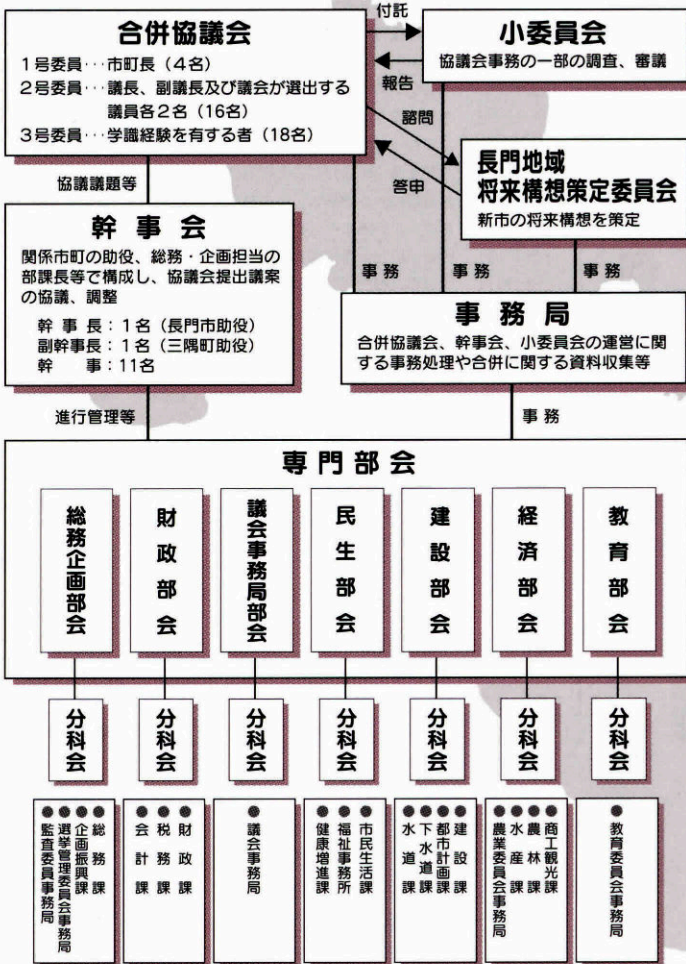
合併協議会
1号委員…市町長（4名）
2号委員…議長、副議長及び議会が選出する議員各2名（16名）
3号委員…学識経験を有する者（18名）

付託
報告

小委員会
協議会事務の一部の調査、審議

諮問
答申

長門地域
将来構想策定委員会
新市の将来構想を策定

協議議題等

幹事会
関係市町の助役、総務・企画担当の部課長等で構成し、協議会提出議案の協議、調整
幹事長：1名（長門市助役）
副幹事長：1名（三隅町助役）
幹　事：11名

事務　事務　事務

事務局
合併協議会、幹事会、小委員会の運営に関する事務処理や合併に関する資料収集等

進行管理等

事務

専門部会

総務企画部会　財政部会　議会事務局部会　民生部会　建設部会　経済部会　教育部会

分科会　分科会　分科会　分科会　分科会　分科会　分科会

●総務課 ●企画振興課 ●選挙管理委員会事務局 ●監査委員事務局
●財政課 ●税務課 ●会計課
●議会事務局
●市民生活課 ●福祉事務所 ●健康増進課
●建設課 ●都市計画課 ●下水道課 ●水道課
●商工観光課 ●農林課 ●水産課 ●農業委員会事務局
●教育委員会事務局